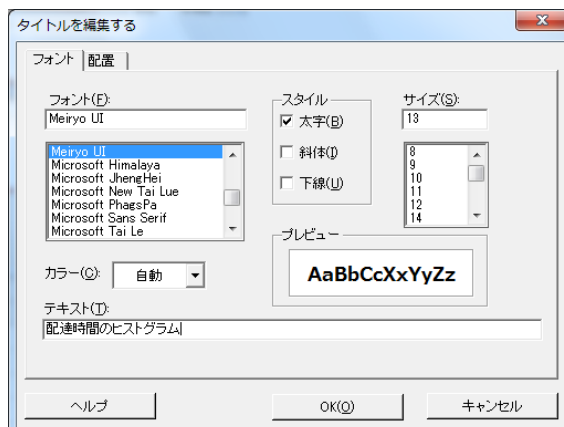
タイトルを編集する

フォント 配置

フォント(F):
Meiryo UI

Meiryo UI
Microsoft Himalaya
Microsoft JhengHei
Microsoft New Tai Lue
Microsoft PhagsPa
Microsoft Sans Serif
Microsoft Tai Le

スタイル
☑ 太字(B)
☐ 斜体(I)
☐ 下線(U)

サイズ(S):
13

8
9
10
11
12
14

プレビュー
AaBbCcXxYyZz

カラー(C): 自動

テキスト(T):
配達時間のヒストグラム

ヘルプ
OK(O)
キャンセル